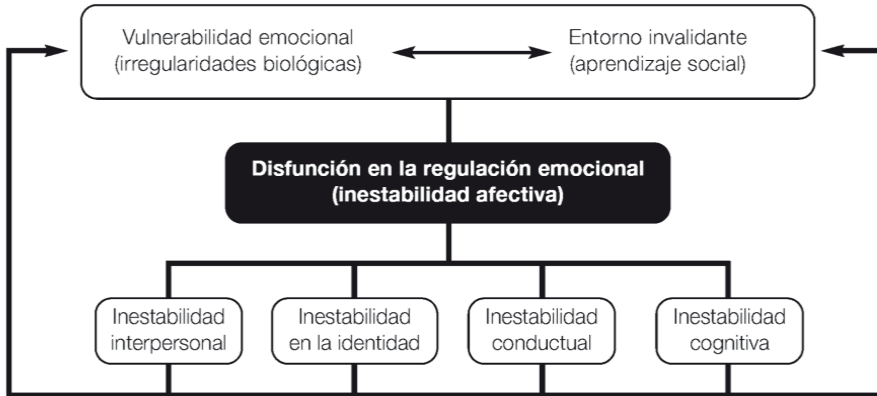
Vulnerabilidad emocional (irregularidades biológicas)

Entorno invalidante (aprendizaje social)

**Disfunción en la regulación emocional (inestabilidad afectiva)**

Inestabilidad interpersonal

Inestabilidad en la identidad

Inestabilidad conductual

Inestabilidad cognitiva